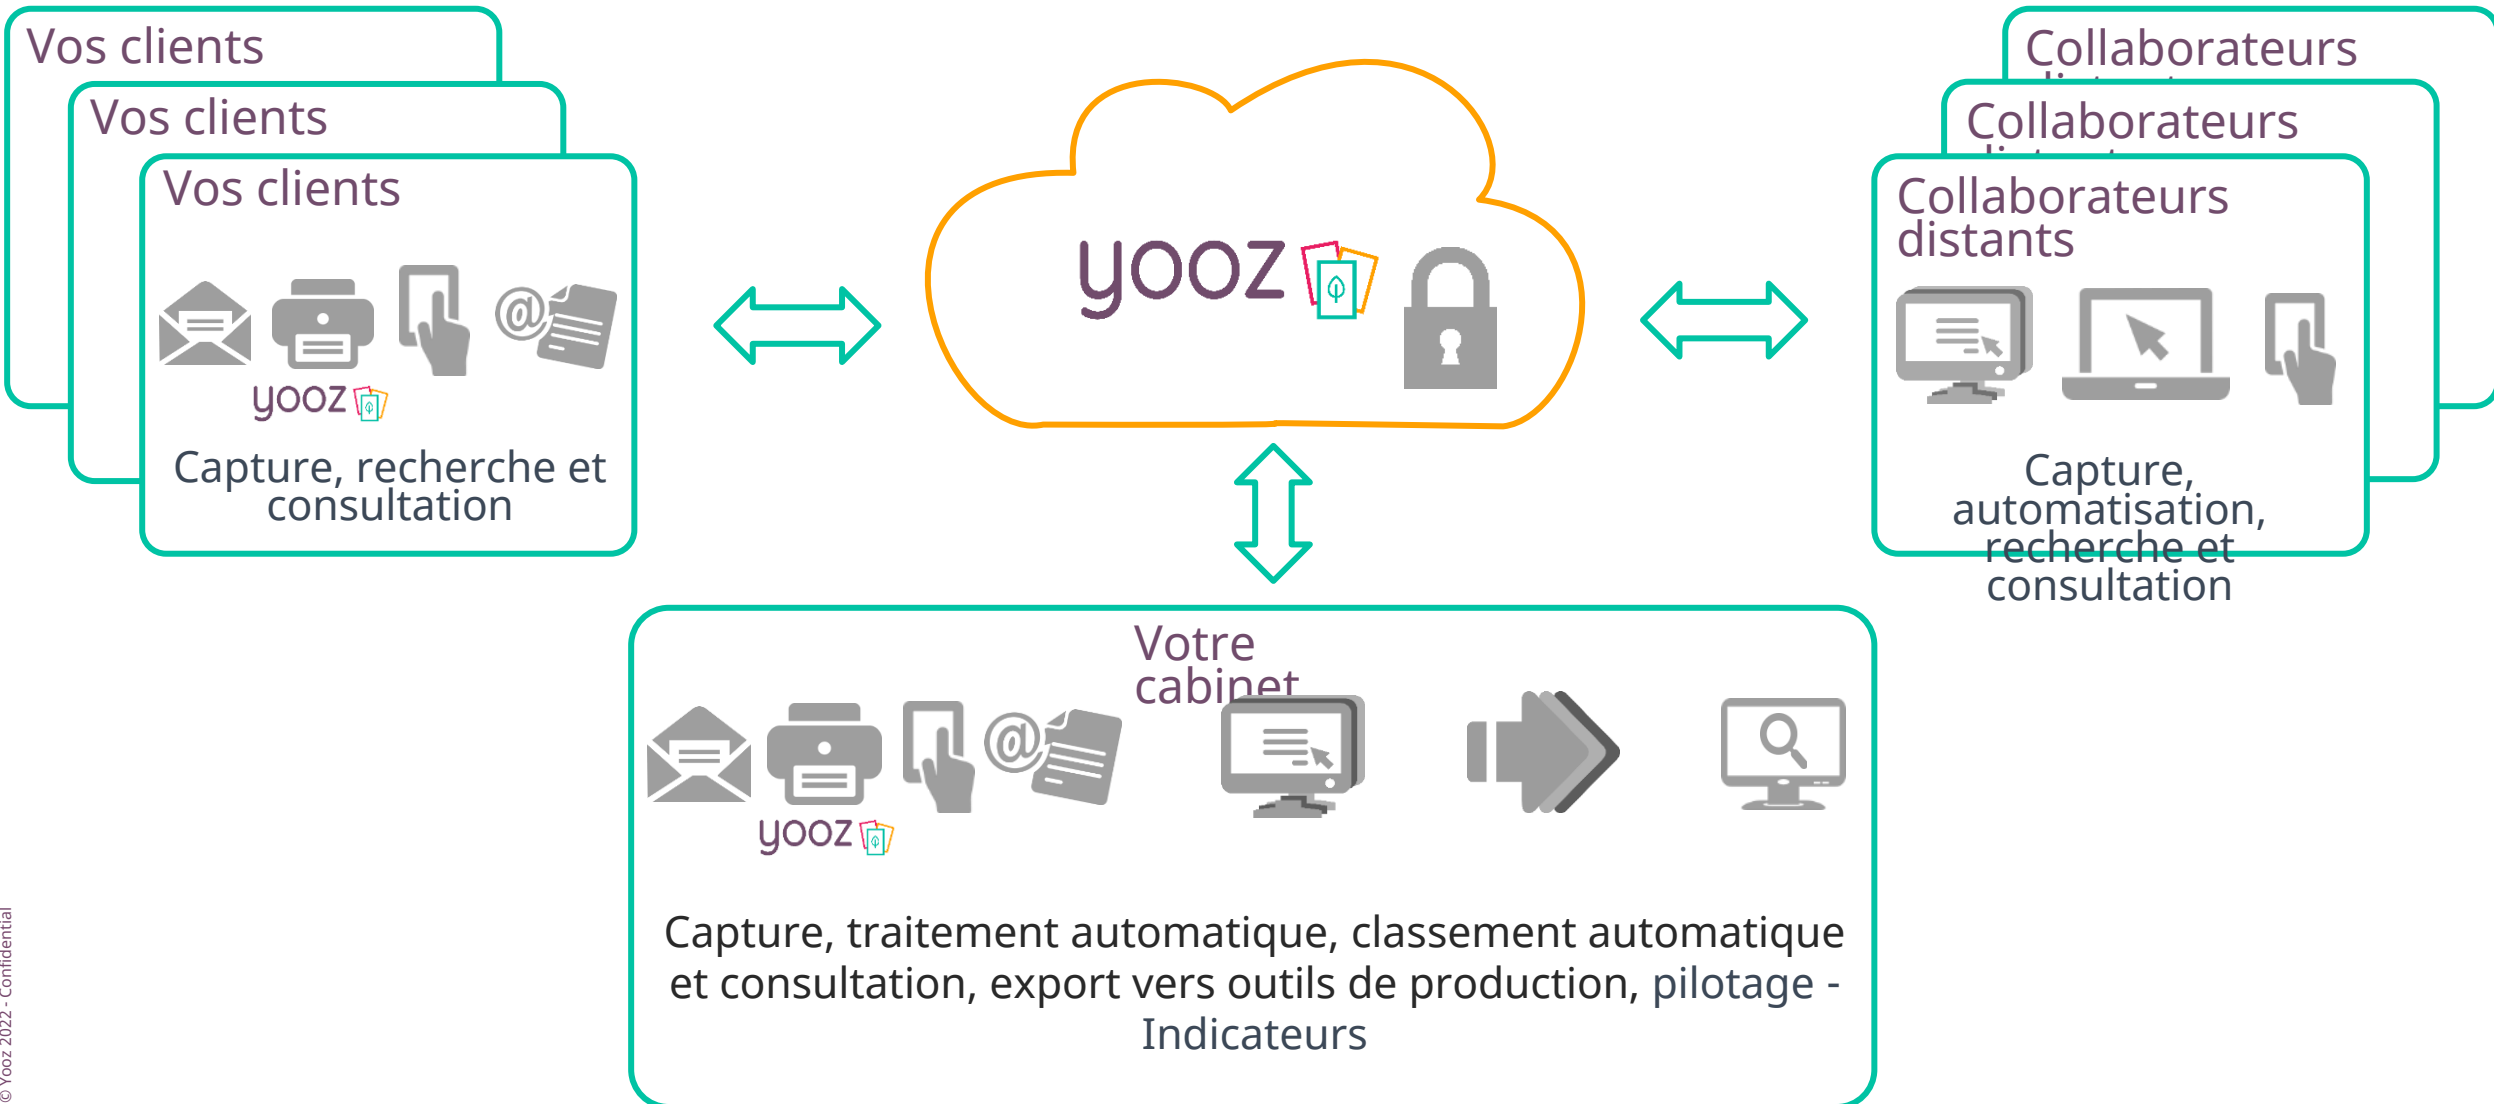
Vos clients

Vos clients

Vos clients

yooz

Capture, recherche et consultation

yooz

Collaborateurs

Collaborateurs

Collaborateurs distants

Capture, automatisation, recherche et consultation

Votre cabinet

yooz

Capture, traitement automatique, classement automatique et consultation, export vers outils de production, pilotage - Indicateurs

© Yooz 2022 - Confidential